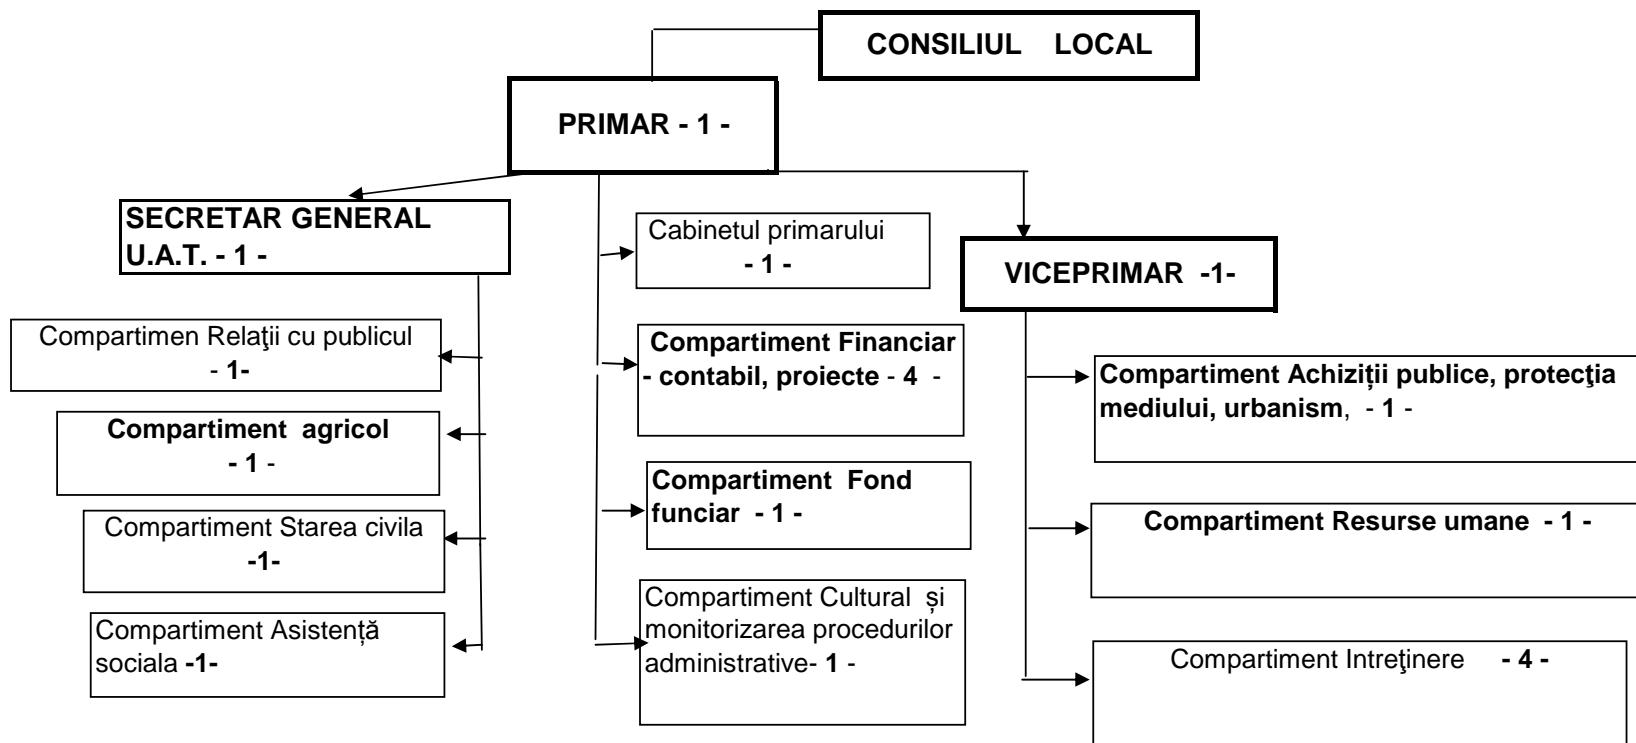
CONSILIUL LOCAL

PRIMAR - 1 -

SECRETAR GENERAL U.A.T. - 1 -

Cabinetul primarului - 1 -

VICEPRIMAR -1-

Compartimen Relaţii cu publicul - 1-

Compartiment agricol - 1 -

Compartiment Starea civila -1-

Compartiment Asistență sociala -1-

Compartiment Financiar - contabil, proiecte - 4 -

Compartiment Fond funciar - 1 -

Compartiment Cultural și monitorizarea procedurilor administrative- 1 -

Compartiment Achiziții publice, protecţia mediului, urbanism, - 1 -

Compartiment Resurse umane - 1 -

Compartiment Intreţinere - 4 -